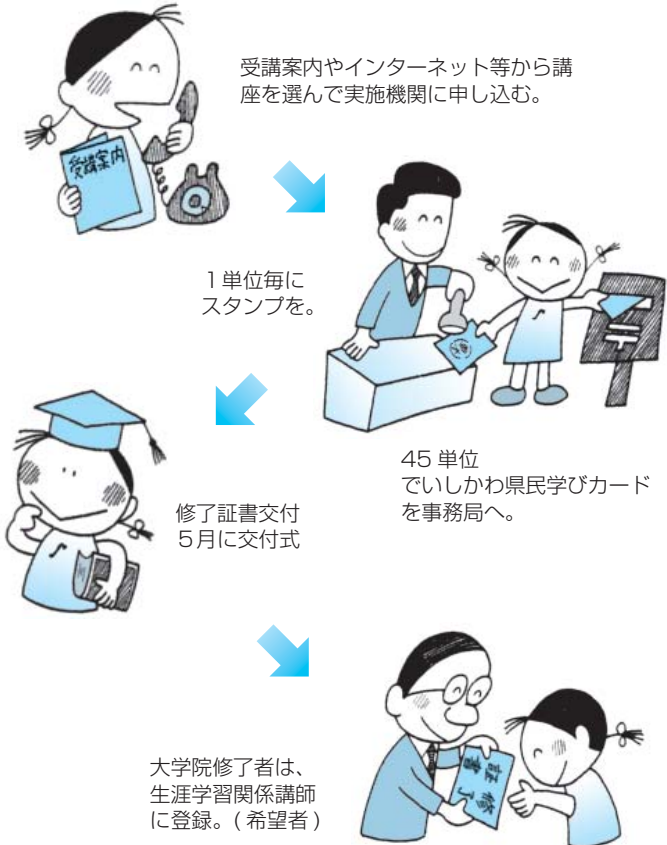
受講案内やインターネット等から講座を選んで実施機関に申し込む。

受講案内

1単位毎にスタンプを。

45単位でいしかわ県民学びカードを事務局へ。

修了証書交付
5月に交付式

大学院修了者は、生涯学習関係講師に登録。（希望者）

登録